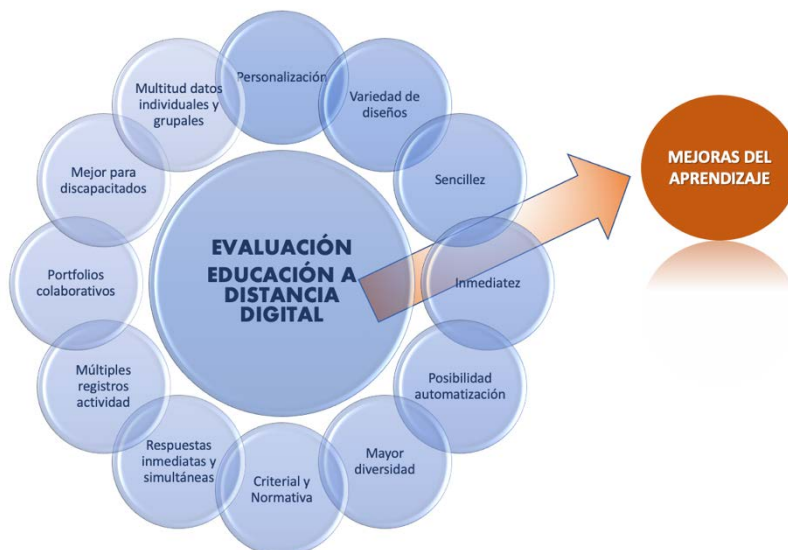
EVALUACIÓN EDUCACIÓN A DISTANCIA DIGITAL

Personalización

Variedad de diseños

Sencillez

Inmediatez

Posibilidad automatización

Mayor diversidad

Criterial y Normativa

Respuestas inmediatas y simultáneas

Múltiples registros actividad

Portfolios colaborativos

Mejor para discapacitados

Multitud datos individuales y grupales

MEJORAS DEL APRENDIZAJE